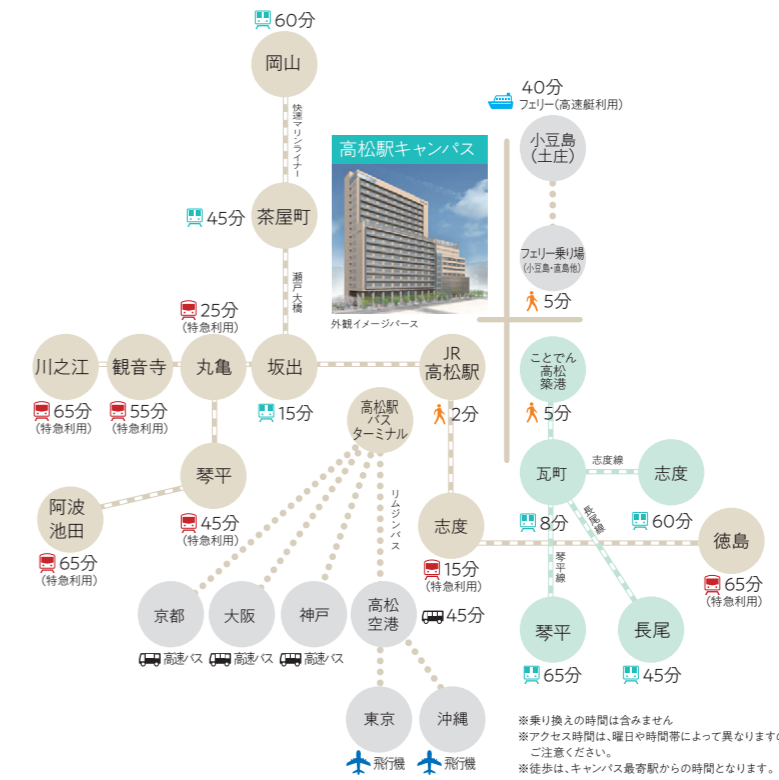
60分
岡山
快速マリンライナー
高松駅キャンパス
40分
フェリー(高速艇利用)
小豆島(土庄)
45分
茶屋町
瀬戸大橋
フェリー乗り場
(小豆島・直島他)
5分
外観イメージパース
25分
(特急利用)
川之江
観音寺
丸亀
坂出
JR高松駅
ことでん高松築港
65分
(特急利用)
55分
(特急利用)
15分
高松駅バスターミナル
2分
5分
志度線
瓦町
志度
琴平
リムジンバス
阿波池田
45分
(特急利用)
8分
60分
長尾線
65分
(特急利用)
志度
徳島
15分
(特急利用)
琴平線
京都
大阪
神戸
高松空港
45分
65分
(特急利用)
高速バス
高速バス
高速バス
琴平
長尾
65分
45分
東京
沖縄
※乗り換えの時間は含みません
※アクセス時間は、曜日や時間帯によって異なりますの
ご注意ください。
飛行機
飛行機
※徒歩は、キャンパス最寄駅からの時間となります。